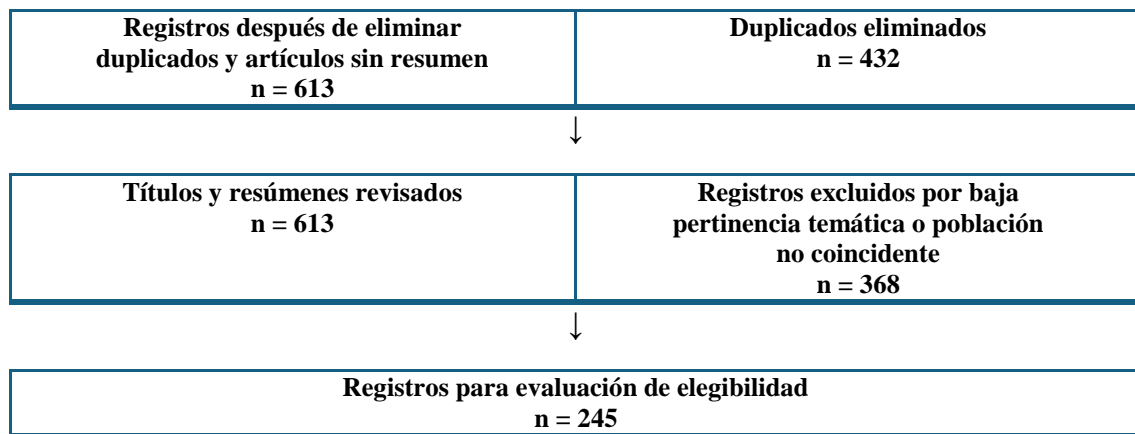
| Registros después de eliminar duplicados y artículos sin resumen n = 613 | Duplicados eliminados n = 432 |
|---|---|

↓

| Títulos y resúmenes revisados n = 613 | Registros excluidos por baja pertinencia temática o población no coincidente n = 368 |
|---|---|

↓

Registros para evaluación de elegibilidad
n = 245